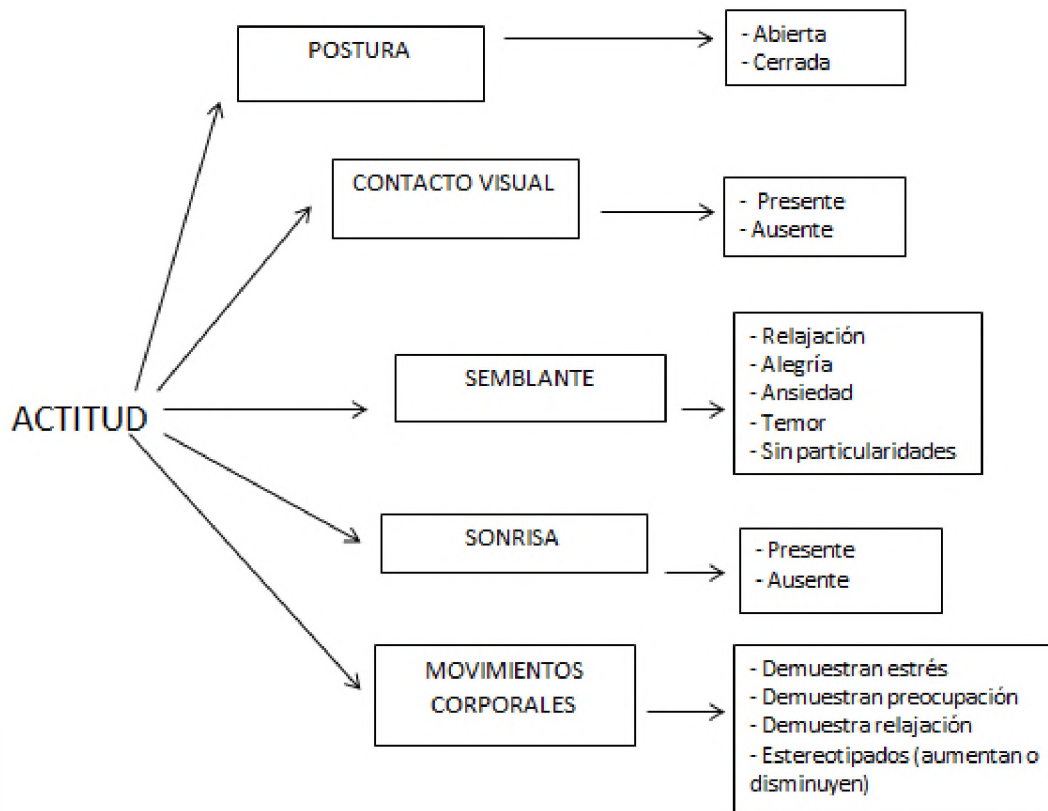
ACTITUD

POSTURA

- Abierta
- Cerrada

CONTACTO VISUAL

- Presente
- Ausente

SEMBLANTE

- Relajación
- Alegría
- Ansiedad
- Temor
- Sin particularidades

SONRISA

- Presente
- Ausente

MOVIMIENTOS CORPORALES

- Demuestran estrés
- Demuestran preocupación
- Demuestra relajación
- Estereotipados (aumentan o disminuyen)